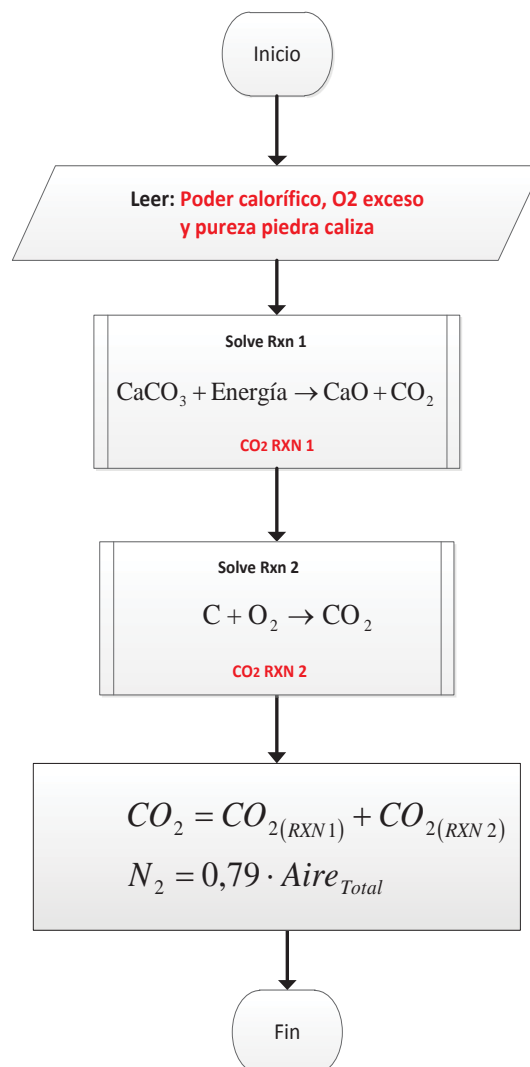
Inicio

Leer: Poder calorífico, O2 exceso y pureza piedra caliza

Solve Rxn 1

$CaCO_3 + Energía \rightarrow CaO + CO_2$

$CO_2$ RXN 1

Solve Rxn 2

$C + O_2 \rightarrow CO_2$

$CO_2$ RXN 2

$CO_2 = CO_{2(RXN1)} + CO_{2(RXN2)}$

$N_2 = 0{,}79 \cdot Aire_{Total}$

Fin